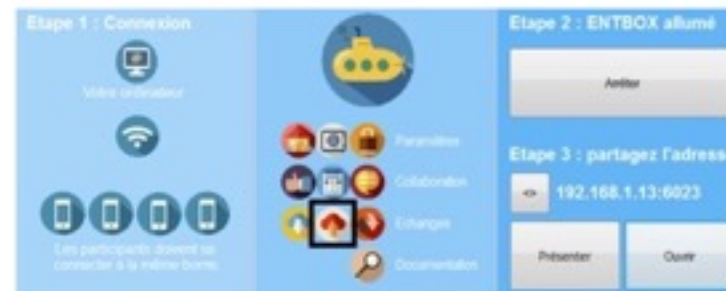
Etape 1 : Connexion

Votre ordinateur

Les participants doivent se connecter à la même borne.

Paramètres

Collaboration

Echanges

Documentation

Etape 2 : ENTBOX allumé

Arrêter

Etape 3 : partagez l'adress

<>

192.168.1.13:6023

Présenter

Ouvrir